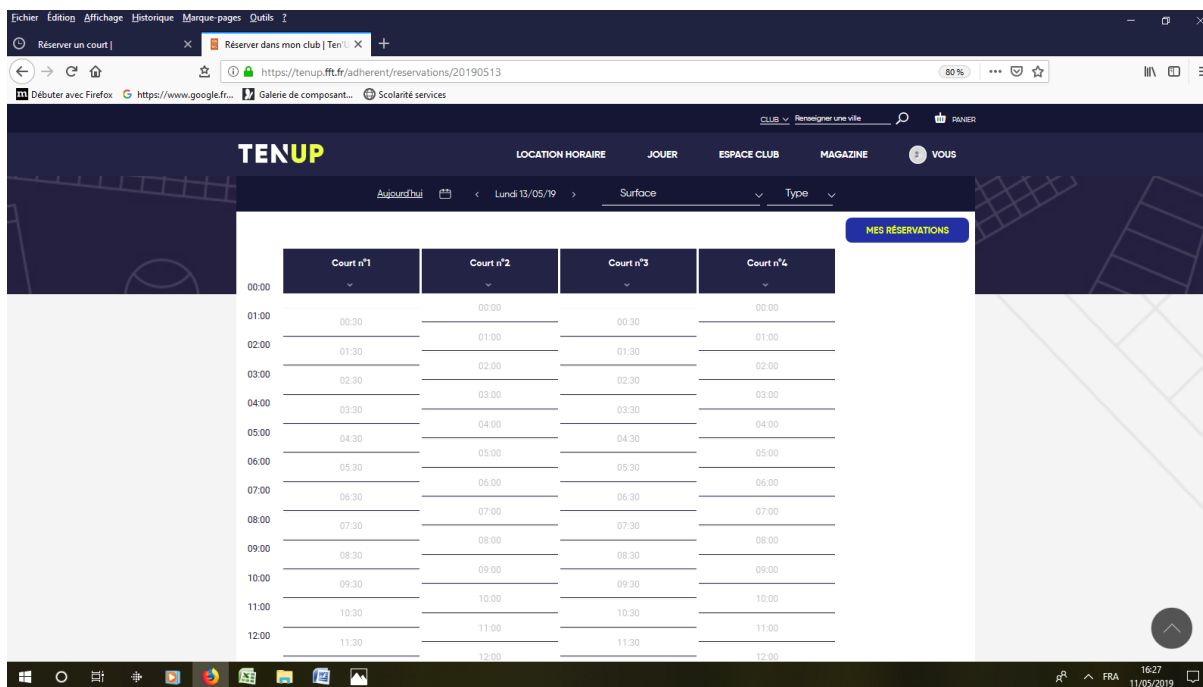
Fichier Édition Affichage Historique Marque-pages Outils ?

Réserver un court |
Réserver dans mon club | Ten'U

https://tenup.fft.fr/adherent/reservations/20190513
80 %

Débuter avec Firefox
https://www.google.fr...
Galerie de composant...
Scolarité services

CLUB Renseigner une ville
PANIER

TENUP
LOCATION HORAIRE
JOUER
ESPACE CLUB
MAGAZINE
VOUS

Aujourd'hui
Lundi 13/05/19
Surface
Type

MES RÉSERVATIONS

| | Court n°1 | Court n°2 | Court n°3 | Court n°4 |
|---|---|---|---|---|
| 00:00 | | 00:00 | | 00:00 |
| 01:00 | 00:30 | 01:00 | 00:30 | 01:00 |
| 02:00 | 01:30 | 02:00 | 01:30 | 02:00 |
| 03:00 | 02:30 | 03:00 | 02:30 | 03:00 |
| 04:00 | 03:30 | 04:00 | 03:30 | 04:00 |
| 05:00 | 04:30 | 05:00 | 04:30 | 05:00 |
| 06:00 | 05:30 | 06:00 | 05:30 | 06:00 |
| 07:00 | 06:30 | 07:00 | 06:30 | 07:00 |
| 08:00 | 07:30 | 08:00 | 07:30 | 08:00 |
| 09:00 | 08:30 | 09:00 | 08:30 | 09:00 |
| 10:00 | 09:30 | 10:00 | 09:30 | 10:00 |
| 11:00 | 10:30 | 11:00 | 10:30 | 11:00 |
| 12:00 | 11:30 | 12:00 | 11:30 | 12:00 |

FRA
16:27
11/05/2019